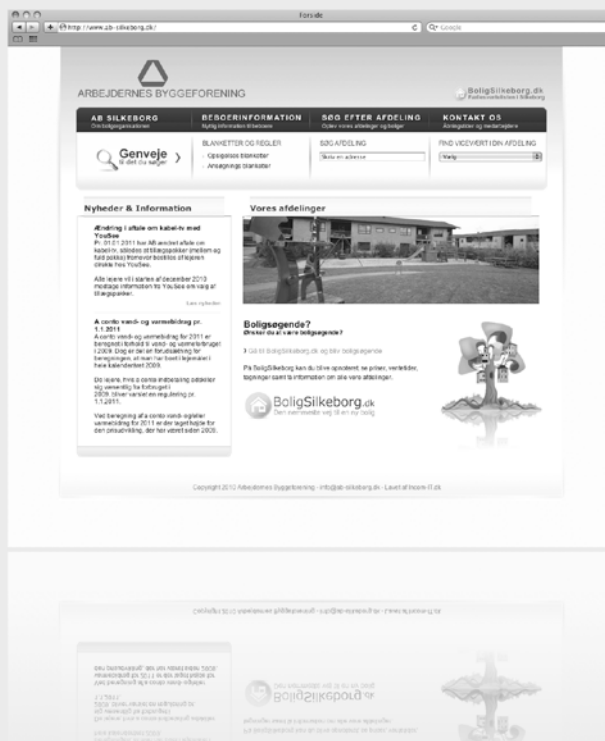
Forside

http://www.ab-silkeborg.dk/

Google

ARBEJDERNES BYGGEFORENING

BoligSilkeborg.dk
Fælles boligportal i Silkeborg

AB SILKEBORG
Om boligforeningen

BEBOERINFORMATION
Nyttig information til beboere

SØG EFTER AFDELING
Oplev vores afdelinger og boliger

KONTAKT OS
Administration og medarbejdere

Genveje
til det du søger

BLANKETTER OG REGLER
Opsigelses blanket
Ansøgnings blanket

SØG AFDELING
Skriv en adresse

FIND VICEVÆRT I DIN AFDELING
Vælg

Nyheder & Information

Ændring i aftale om kabel-tv med YouSee
Pr. 01.01.2011 har AB ændret aftale om kabel-tv, således at tillægspakker (mellem og fuld pakke) fremover bestilles af lejeren direkte hos YouSee.

Alle lejere vil i starten af december 2010 modtage information fra YouSee om valg af tillægspakker.

Læs nyheden

A conto vand- og varmebidrag pr. 1.1.2011
A conto vand- og varmebidrag for 2011 er beregnet i forhold til vand- og varmeforbruget i 2009. Dog er der en forudsætning for beregningen, at man har boet i lejemålet i hele kalenderåret 2009.

Dvs. lejere, hvis a conto indbetaling opdeles og vurderes til fordi flytningen i 2009, bliver varsel en regulering pr. 1.1.2011.

Ved beregning af a conto vand- og/eller varmebidrag for 2011 er der taget højde for den prisudvikling, der har været siden 2009.

Vores afdelinger

Boligsøgende?
Ønsker du at være boligsøgende?

Gå til BoligSilkeborg.dk og bliv boligsøgende

På BoligSilkeborg kan du blive opnoteret, se priser, ventetider, tegninger samt information om alle vore afdelinger.

BoligSilkeborg.dk
Den nemmeste vej til en ny bolig

Copyright 2010 Arbejdernes Byggeforening - info@ab-silkeborg.dk - Lavet af Insane IT.dk